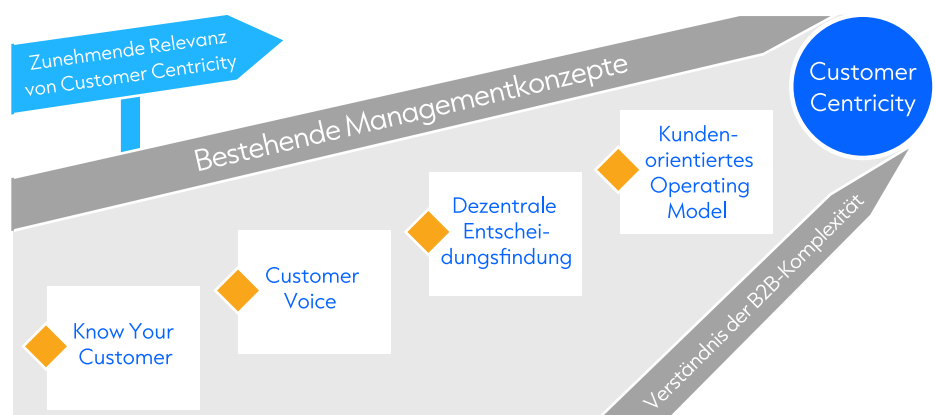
Zunehmende Relevanz von Customer Centricity

Bestehende Managementkonzepte

Customer Centricity

Know Your Customer

Customer Voice

Dezentrale Entscheidungsfindung

Kundenorientiertes Operating Model

Verständnis der B2B-Komplexität